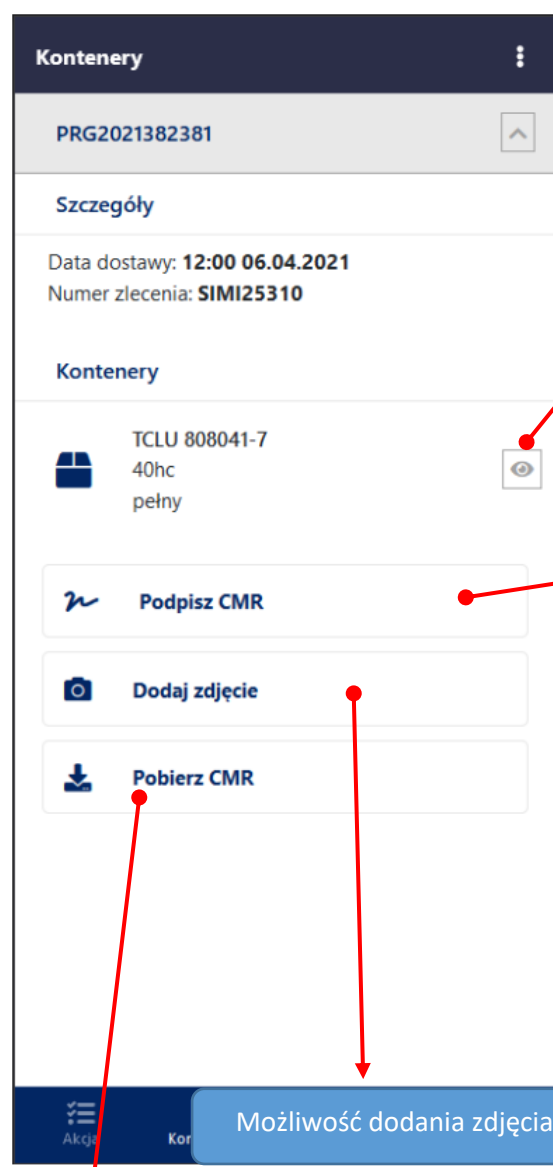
Kontenery

PRG2021382381

Szczegóły

Data dostawy: **12:00 06.04.2021**
Numer zlecenia: **SIMI25310**

Kontenery

TCLU 808041-7
40hc
pełny

Podpisz CMR

Dodaj zdjęcie

Pobierz CMR

Akcja

Kor

Możliwość dodania zdjęcia